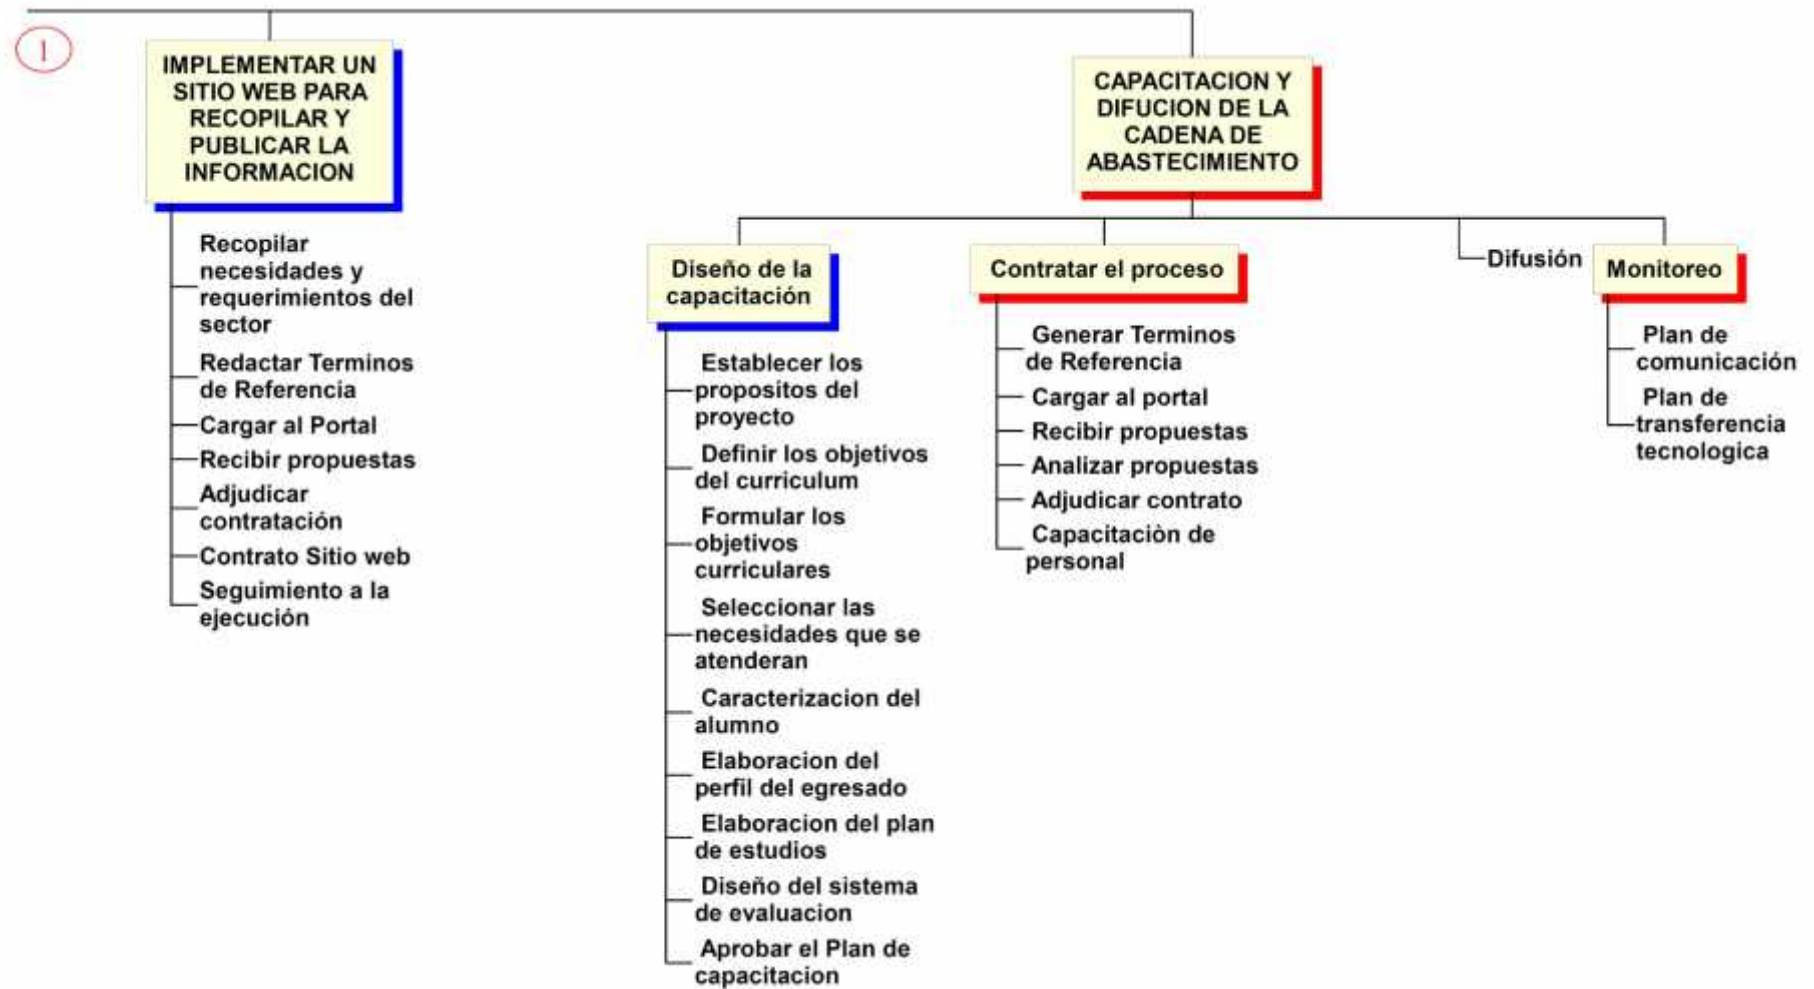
1

IMPLEMENTAR UN SITIO WEB PARA RECOPILAR Y PUBLICAR LA INFORMACION

Recopilar necesidades y requerimientos del sector

Redactar Terminos de Referencia

Cargar al Portal

Recibir propuestas

Adjudicar contratación

Contrato Sitio web

Seguimiento a la ejecución

CAPACITACION Y DIFUCION DE LA CADENA DE ABASTECIMIENTO

Diseño de la capacitación

Establecer los propositos del proyecto

Definir los objetivos del curriculum

Formular los objetivos curriculares

Seleccionar las necesidades que se atenderan

Caracterizacion del alumno

Elaboracion del perfil del egresado

Elaboracion del plan de estudios

Diseño del sistema de evaluacion

Aprobar el Plan de capacitacion

Contratar el proceso

Generar Terminos de Referencia

Cargar al portal

Recibir propuestas

Analizar propuestas

Adjudicar contrato

Capacitaciòn de personal

Difusión

Monitoreo

Plan de comunicación

Plan de transferencia tecnologica